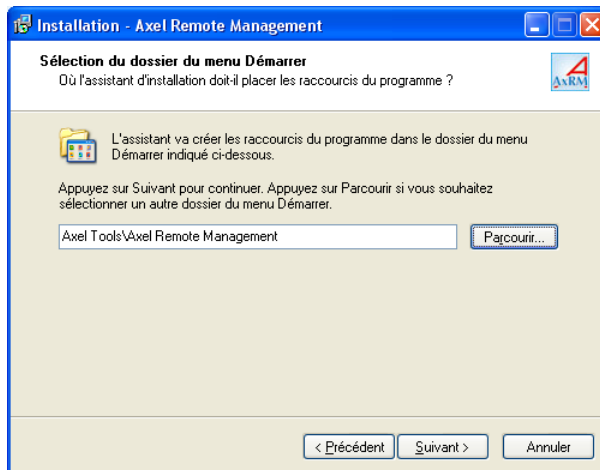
Installation - Axel Remote Management

Sélection du dossier du menu Démarrer
Où l'assistant d'installation doit-il placer les raccourcis du programme ?

AxRM

L'assistant va créer les raccourcis du programme dans le dossier du menu Démarrer indiqué ci-dessous.

Appuyez sur Suivant pour continuer. Appuyez sur Parcourir si vous souhaitez sélectionner un autre dossier du menu Démarrer.

Axel Tools\Axel Remote Management

Parcourir...

< Précédent | Suivant > | Annuler